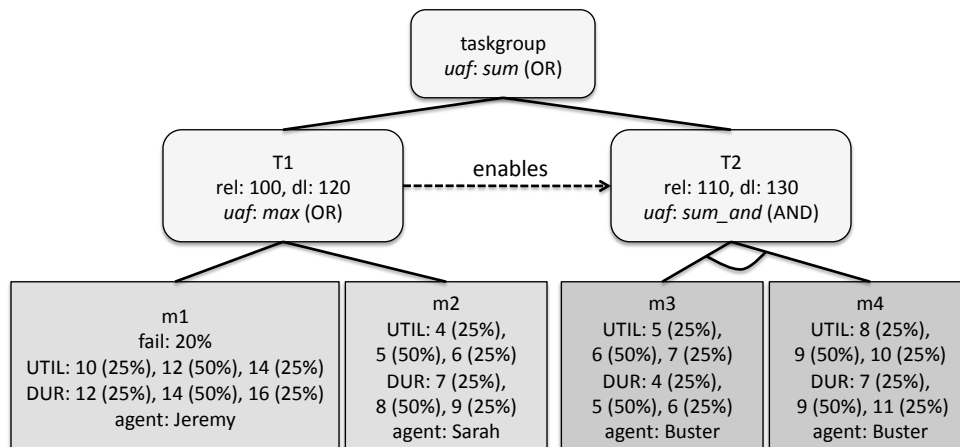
taskgroup
*uaf*: *sum* (OR)

T1
rel: 100, dl: 120
*uaf*: *max* (OR)

enables

T2
rel: 110, dl: 130
*uaf*: *sum_and* (AND)

m1
fail: 20%
UTIL: 10 (25%), 12 (50%), 14 (25%)
DUR: 12 (25%), 14 (50%), 16 (25%)
agent: Jeremy

m2
UTIL: 4 (25%), 5 (50%), 6 (25%)
DUR: 7 (25%), 8 (50%), 9 (25%)
agent: Sarah

m3
UTIL: 5 (25%), 6 (50%), 7 (25%)
DUR: 4 (25%), 5 (50%), 6 (25%)
agent: Buster

m4
UTIL: 8 (25%), 9 (50%), 10 (25%)
DUR: 7 (25%), 9 (50%), 11 (25%)
agent: Buster